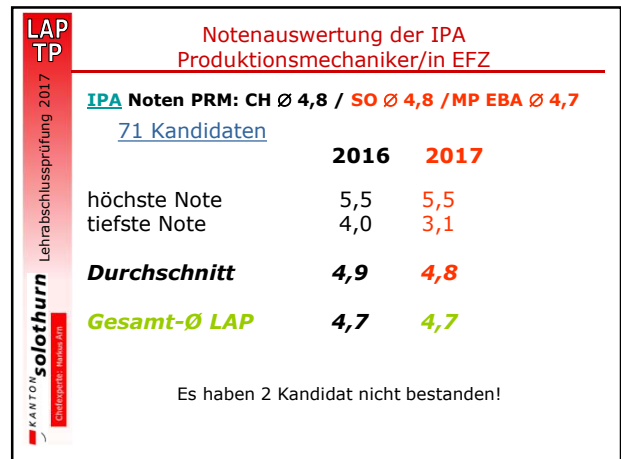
LAP
TP

Notenauswertung der IPA
Produktionsmechaniker/in EFZ

IPA Noten PRM: CH Ø 4,8 / SO Ø 4,8 / MP EBA Ø 4,7

71 Kandidaten

| | 2016 | 2017 |
|---|---|---|
| höchste Note | 5,5 | 5,5 |
| tiefste Note | 4,0 | 3,1 |
| Durchschnitt | 4,9 | 4,8 |
| Gesamt-Ø LAP | 4,7 | 4,7 |

Es haben 2 Kandidat nicht bestanden!

KANTON solothurn Lehrabschlussprüfung 2017

Chefexperte: Markus Arn